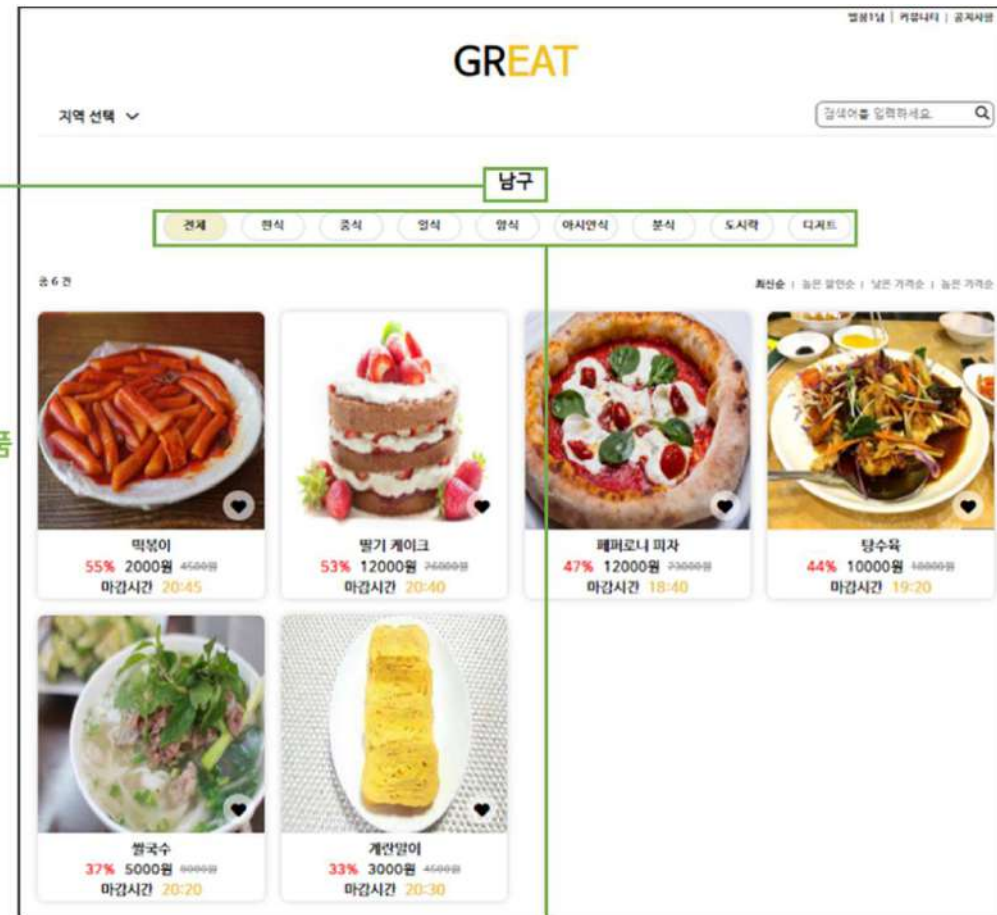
별셩1님 | 커뮤니티 | 공지사항

GREAT

지역 선택

검색어를 입력하세요.

남구

전체 한식 중식 일식 양식 아시안식 분식 도시락 디저트

총 6 건

최신순 | 높은 할인순 | 낮은 가격순 | 높은 가격순

품

떡볶이
55% 2000원 4500원
마감시간 20:45

딸기 케이크
53% 12000원 26000원
마감시간 20:40

페퍼로니 피자
47% 12000원 23000원
마감시간 18:40

탕수육
44% 10000원 18000원
마감시간 19:20

쌀국수
37% 5000원 8000원
마감시간 20:20

계란말이
33% 3000원 4500원
마감시간 20:30